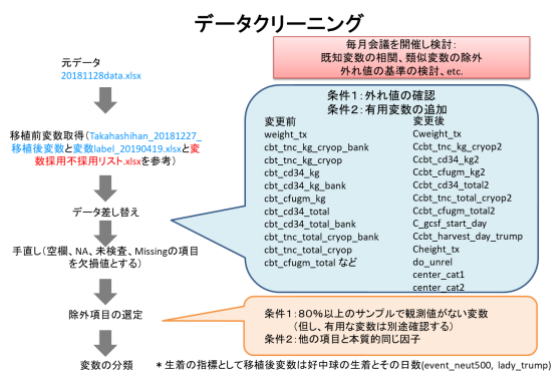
データクリーニング

毎月会議を開催し検討：
既知変数の相関、類似変数の除外
外れ値の基準の検討、etc.

元データ
20181128data.xlsx

移植前変数取得（Takahashihan_20181227_移植後変数と変数label_20190419.xlsxと変数採用不採用リスト.xlsxを参考）

データ差し替え

手直し（空欄、NA、未検査、Missingの項目を欠損値とする）

除外項目の選定

変数の分類

条件1：外れ値の確認
条件2：有用変数の追加

| 変更前 | 変更後 |
|---|---|
| weight_tx | Cweight_tx |
| cbt_tnc_kg_cryop_bank | Ccbt_tnc_kg_cryop2 |
| cbt_tnc_kg_cryop | Ccbt_cd34_kg2 |
| cbt_cd34_kg | Ccbt_cfugm_kg2 |
| cbt_cd34_kg_bank | Ccbt_cd34_total2 |
| cbt_cfugm_kg | Ccbt_tnc_total_cryop2 |
| cbt_cd34_total | Ccbt_cfugm_total2 |
| cbt_cd34_total_bank | C_gcsf_start_day |
| cbt_tnc_total_cryop_bank | Ccbt_harvest_day_trump |
| cbt_tnc_total_cryop | Cheight_tx |
| cbt_cfugm_total など | do_unrel |
| | center_cat1 |
| | center_cat2 |

条件1：80%以上のサンプルで観測値がない変数
（但し、有用な変数は別途確認する）
条件2：他の項目と本質的同じ因子

＊生着の指標として移植後変数は好中球の生着とその日数(event_neut500, lady_trump)